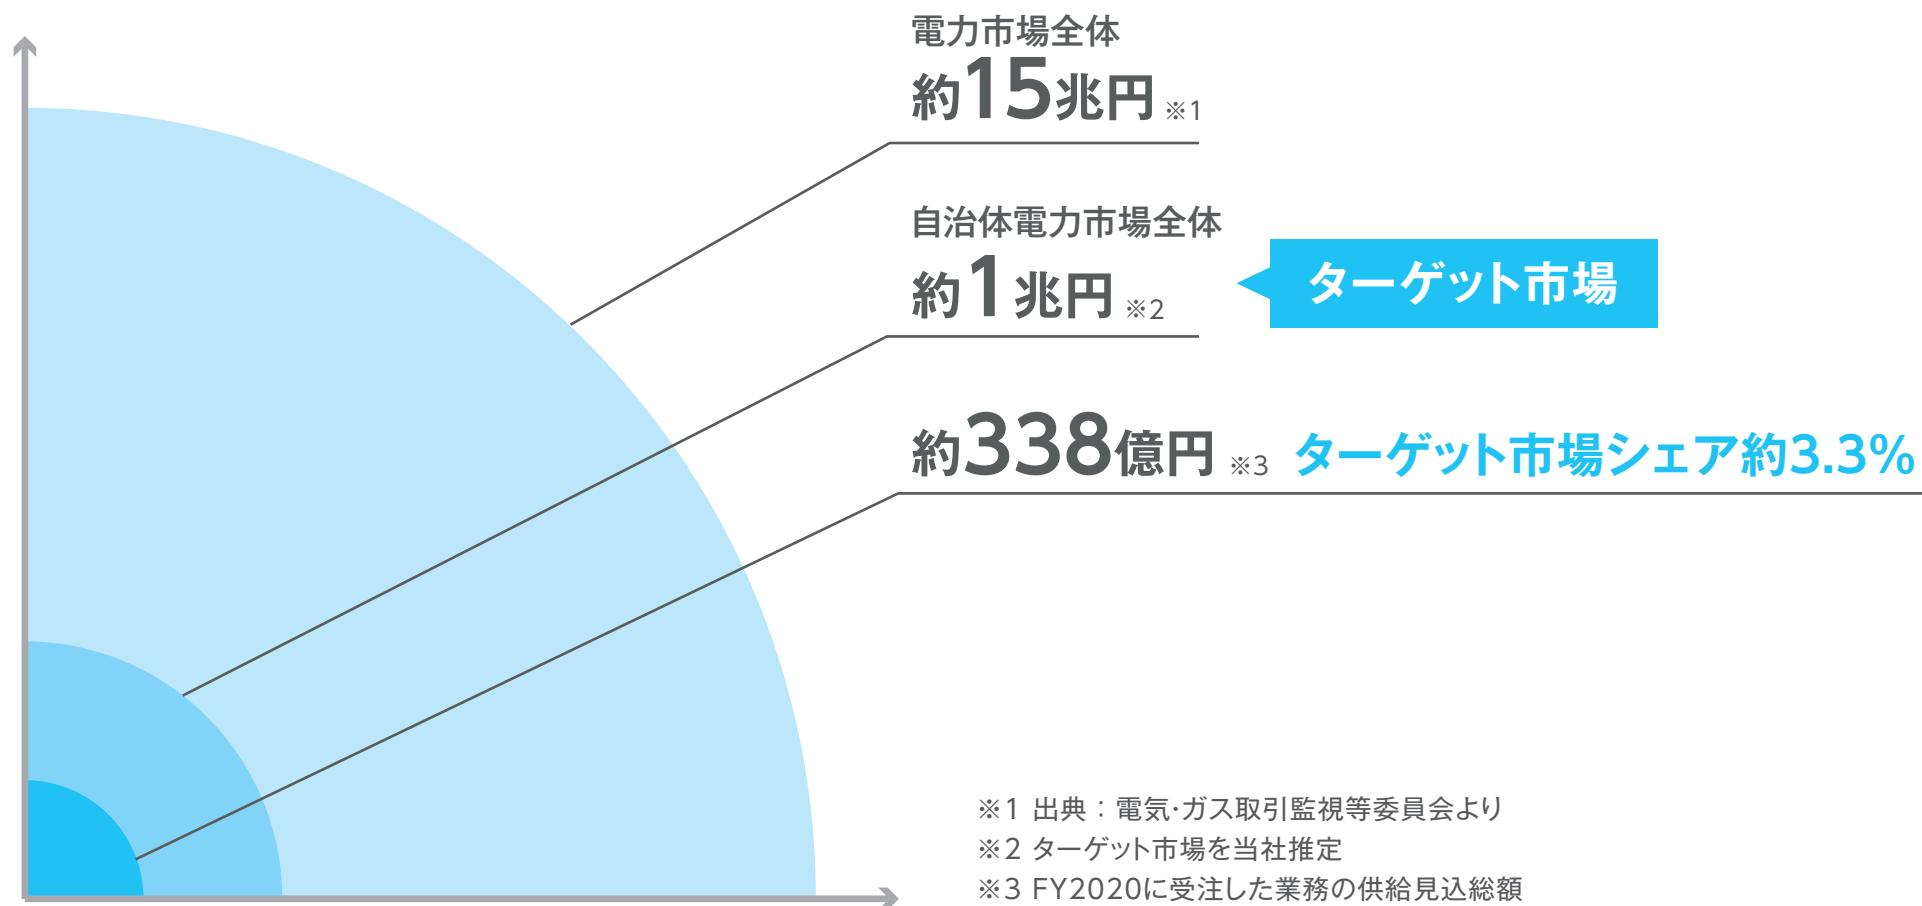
電力市場全体

約15兆円 ※1

自治体電力市場全体

約1兆円 ※2

ターゲット市場

約338億円 ※3 ターゲット市場シェア約3.3%

※1 出典：電気･ガス取引監視等委員会より
※2 ターゲット市場を当社推定
※3 FY2020に受注した業務の供給見込総額